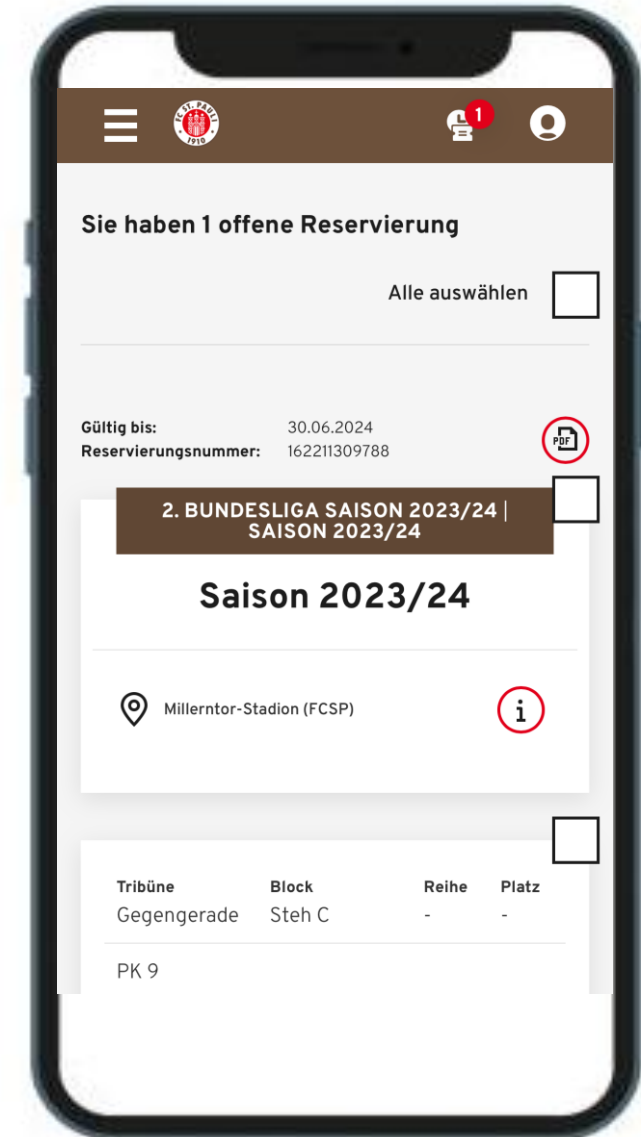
FC ST. PAULI 1910

1

Sie haben 1 offene Reservierung

Alle auswählen

Gültig bis: 30.06.2024
Reservierungsnummer: 162211309788

PDF

2. BUNDESLIGA SAISON 2023/24 | SAISON 2023/24

Saison 2023/24

Millerntor-Stadion (FCSP)

i

| Tribüne | Block | Reihe | Platz |
|---|---|---|---|
| Gegengerade | Steh C | - | - |

PK 9